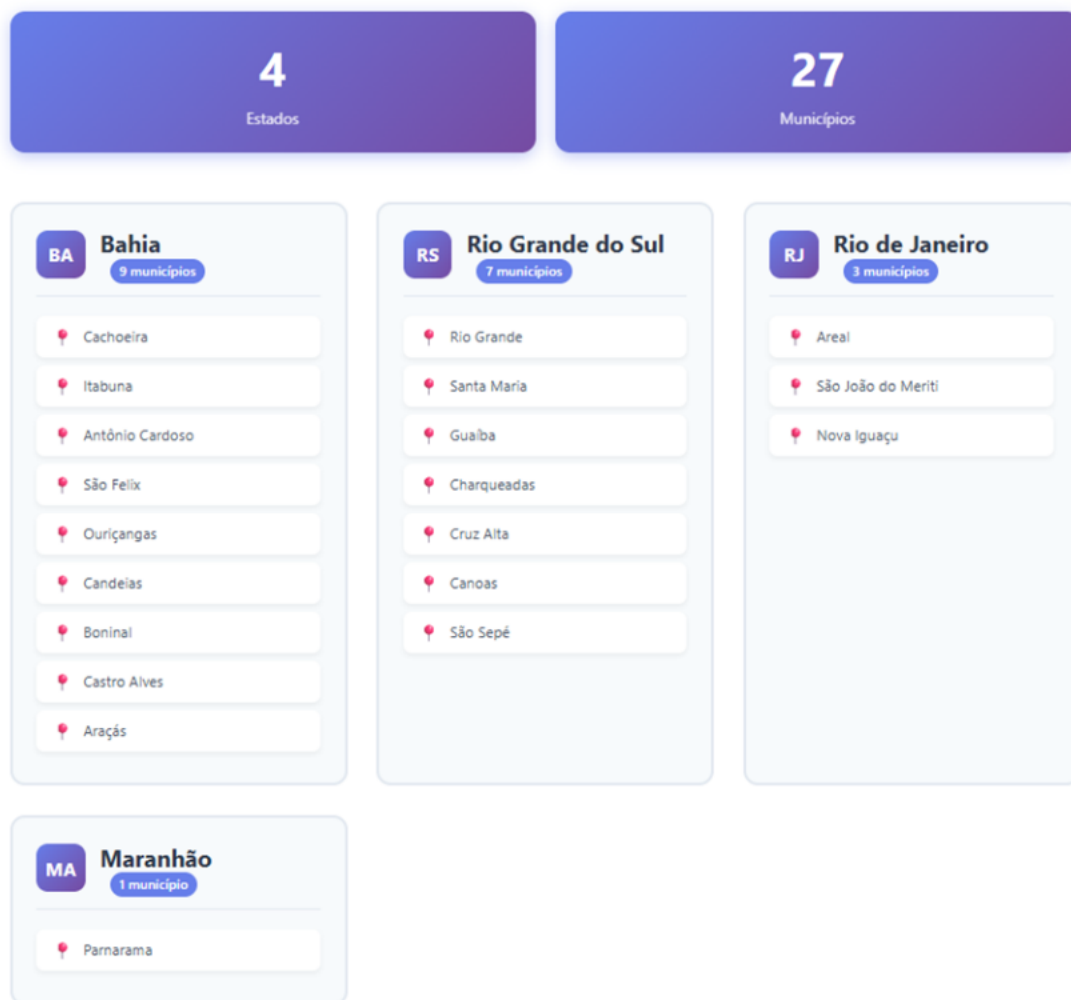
4
Estados

27
Municípios

BA Bahia
9 municípios

Cachoeira
Itabuna
Antônio Cardoso
São Felix
Ouriçangas
Candeias
Boninal
Castro Alves
Araçás

RS Rio Grande do Sul
7 municípios

Rio Grande
Santa Maria
Guaíba
Charqueadas
Cruz Alta
Canoas
São Sepé

RJ Rio de Janeiro
3 municípios

Areal
São João do Meriti
Nova Iguaçu

MA Maranhão
1 município

Parnarama